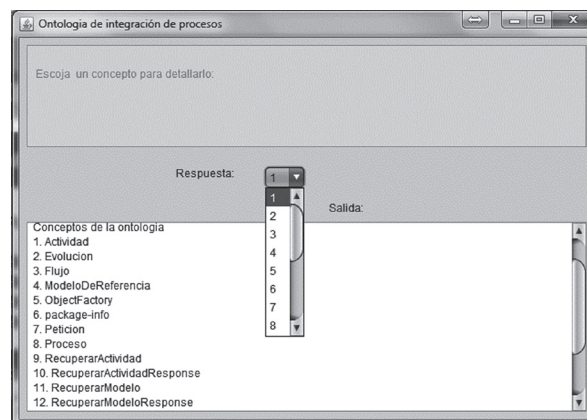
Ontologia de integración de procesos

Escoja un concepto para detallarlo:

Respuesta: 1

1
2
3
4
5
6
7
8

Salida:

Conceptos de la ontologia
1. Actividad
2. Evolucion
3. Flujo
4. ModeloDeReferencia
5. ObjectFactory
6. package-info
7. Peticion
8. Proceso
9. RecuperarActividad
10. RecuperarActividadResponse
11. RecuperarModelo
12. RecuperarModeloResponse